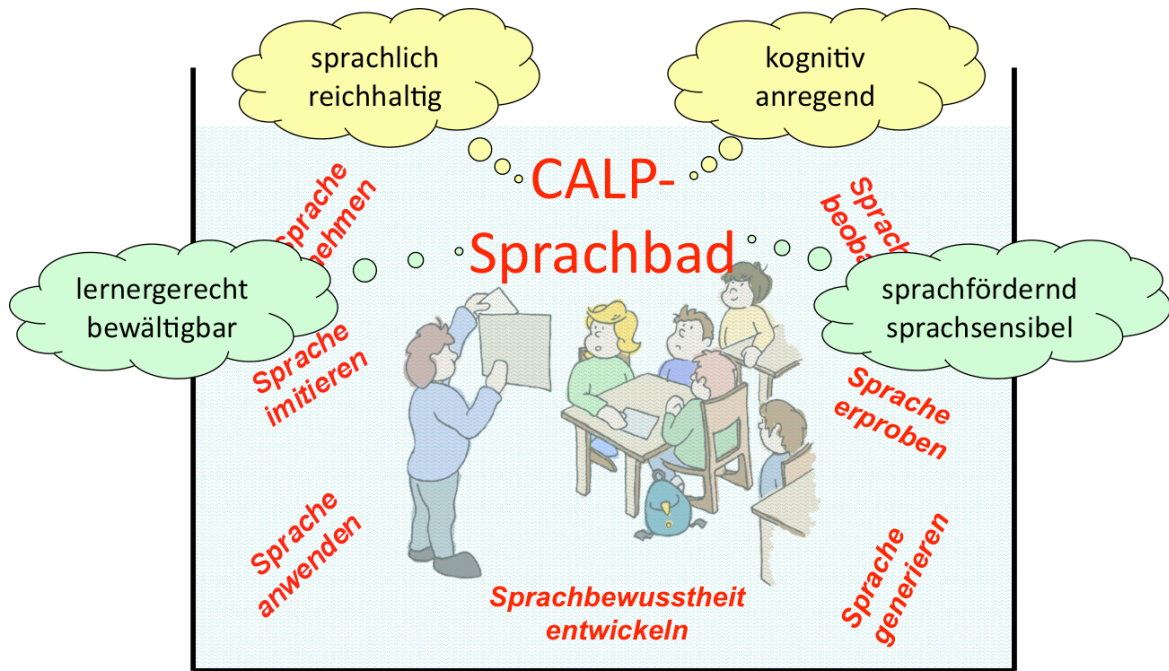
sprachlich reichhaltig

kognitiv anregend

CALP-Sprachbad

lernergerecht bewältigbar

sprachfördernd sprachsensibel

Sprache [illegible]ehmen

Sprach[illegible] beob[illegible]

Sprache imitieren

Sprache erproben

Sprache anwenden

Sprache generieren

Sprachbewusstheit entwickeln